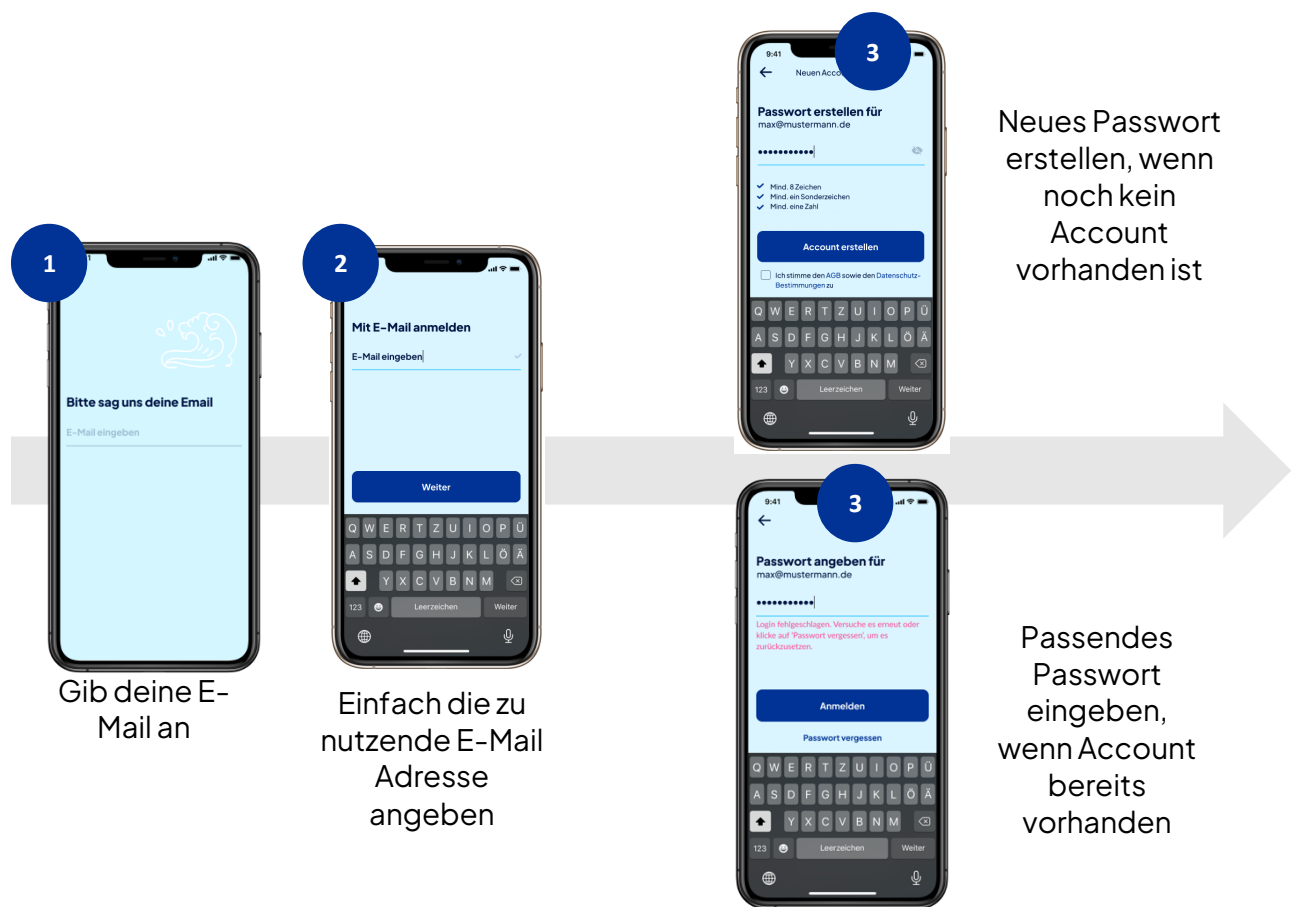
1

Bitte sag uns deine Email

E-Mail eingeben

Gib deine E-Mail an

2

Mit E-Mail anmelden

E-Mail eingeben

Weiter

Q W E R T Z U I O P Ü
A S D F G H J K L Ö Ä
Y X C V B N M
123 Leerzeichen Weiter

Einfach die zu nutzende E-Mail Adresse angeben

9:41

3

Neuen Acco

Passwort erstellen für
max@mustermann.de

•••••••••••

Mind. 8 Zeichen
Mind. ein Sonderzeichen
Mind. eine Zahl

Account erstellen

Ich stimme den AGB sowie den Datenschutz-Bestimmungen zu

Q W E R T Z U I O P Ü
A S D F G H J K L Ö Ä
Y X C V B N M
123 Leerzeichen Weiter

Neues Passwort erstellen, wenn noch kein Account vorhanden ist

9:41

3

Passwort angeben für
max@mustermann.de

•••••••••••

Login fehlgeschlagen. Versuche es erneut oder klicke auf 'Passwort vergessen', um es zurückzusetzen.

Anmelden

Passwort vergessen

Q W E R T Z U I O P Ü
A S D F G H J K L Ö Ä
Y X C V B N M
123 Leerzeichen Weiter

Passendes Passwort eingeben, wenn Account bereits vorhanden